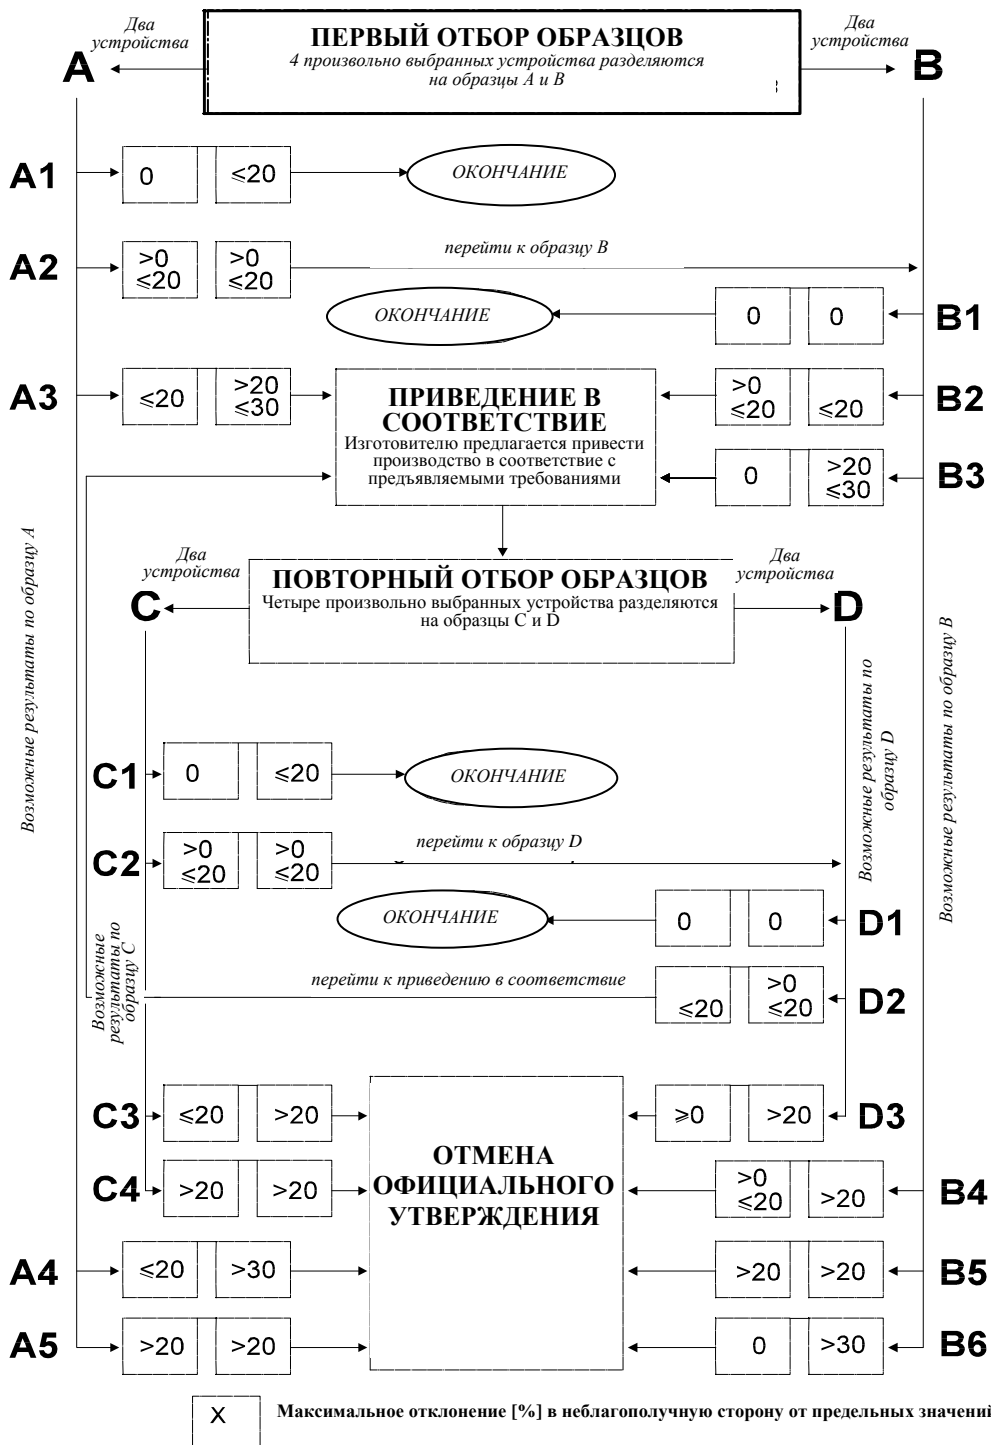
Два устройства
A
ПЕРВЫЙ ОТБОР ОБРАЗЦОВ
4 произвольно выбранных устройства разделяются на образцы A и B
Два устройства
B

A1 0 ≤20 ОКОНЧАНИЕ

A2 >0 ≤20 >0 ≤20 перейти к образцу B

ОКОНЧАНИЕ 0 0 B1

A3 ≤20 >20 ≤30
ПРИВЕДЕНИЕ В СООТВЕТСТВИЕ
Изготовителю предлагается привести производство в соответствие с предъявляемыми требованиями
>0 ≤20 ≤20 B2
0 >20 ≤30 B3

Два устройства
C
ПОВТОРНЫЙ ОТБОР ОБРАЗЦОВ
Четыре произвольно выбранных устройства разделяются на образцы C и D
Два устройства
D

C1 0 ≤20 ОКОНЧАНИЕ

C2 >0 ≤20 >0 ≤20 перейти к образцу D

ОКОНЧАНИЕ 0 0 D1

перейти к приведению в соответствие
≤20 >0 ≤20 D2

C3 ≤20 >20
≥0 >20 D3

C4 >20 >20
ОТМЕНА ОФИЦИАЛЬНОГО УТВЕРЖДЕНИЯ
>0 ≤20 >20 B4

A4 ≤20 >30
>20 >20 B5

A5 >20 >20
0 >30 B6

Возможные результаты по образцу A
Возможные результаты по образцу B
Возможные результаты по образцу C
Возможные результаты по образцу D

X Максимальное отклонение [%] в неблагополучную сторону от предельных значени